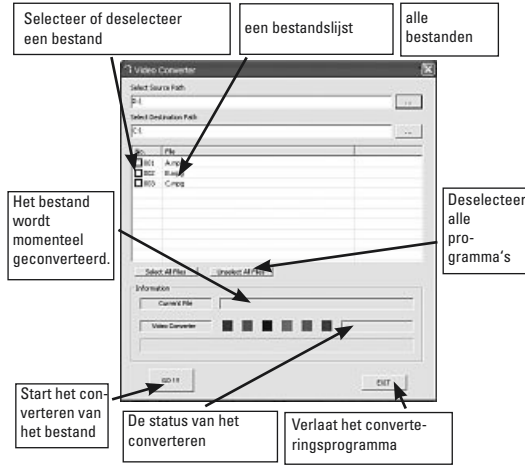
Selecteer of deselecteer een bestand

een bestandslijst

alle bestanden

Video Converter

Select Source Path

D:\

...

Select Destination Path

C:\

...

No.

File

001

A.mpg

002

B.mpg

003

C.mpg

Het bestand wordt momenteel geconverteerd.

Deselecteer alle programma's

Select All Files

Unselect All Files

Information

Current File

Video Converter

Start het converteren van het bestand

GO!!!

EXIT

De status van het converteren

Verlaat het converteringsprogramma